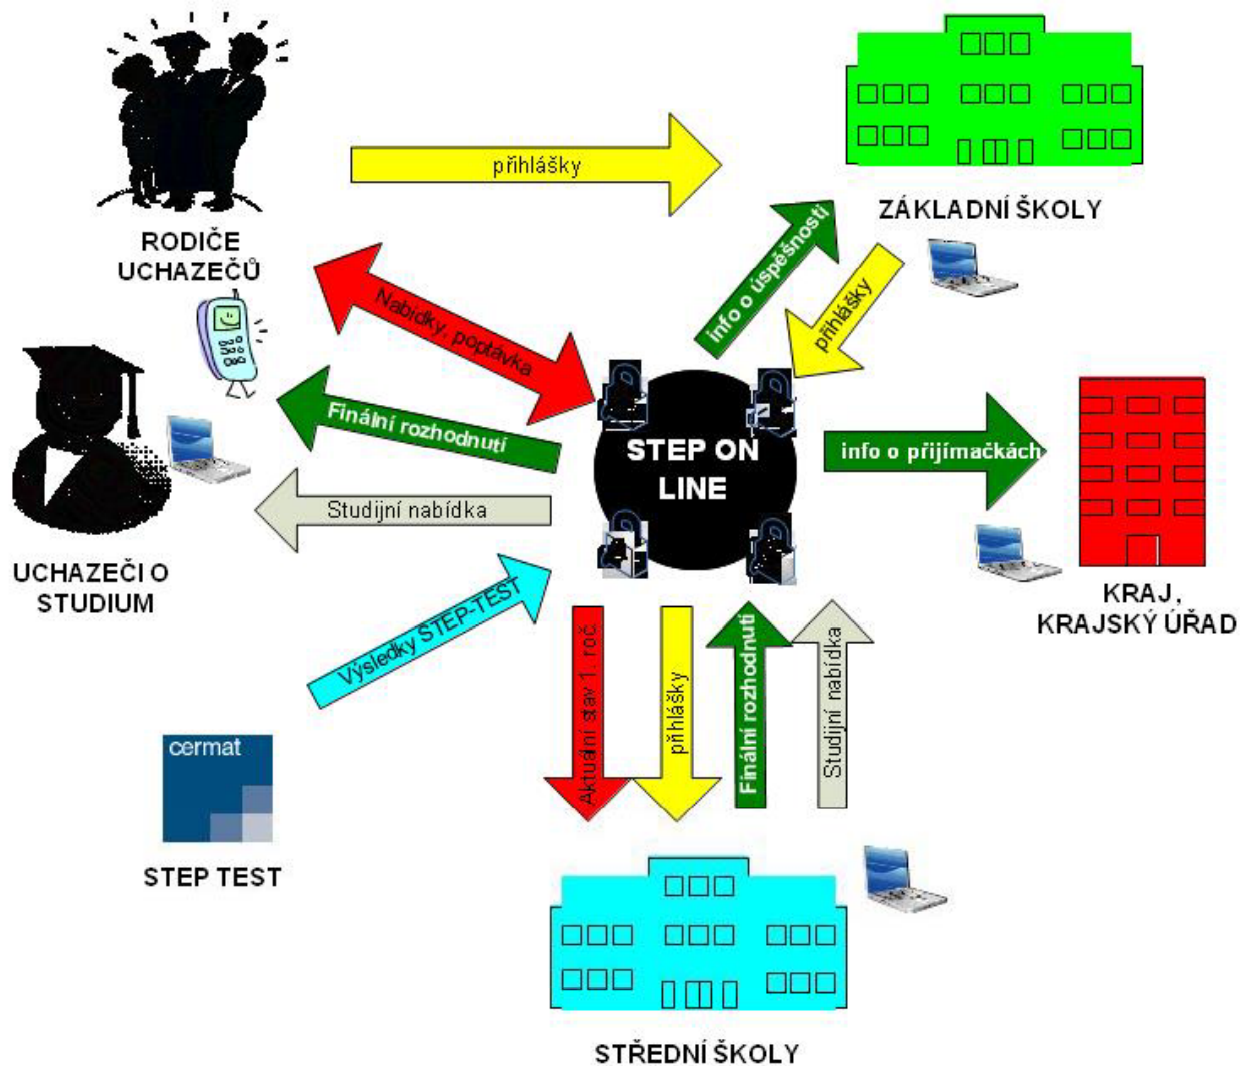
RODIČE
UCHAZEČŮ

přihlášky

ZÁKLADNÍ ŠKOLY

info o úspěšnosti

přihlášky

Nabídky, poptávka

UCHAZEČI O
STUDIUM

Finální rozhodnutí

STEP ON
LINE

info o přijímačkách

Studijní nabídka

KRAJ,
KRAJSKÝ ÚŘAD

Výsledky ŠTEP-TEST

Aktuální stav 1. roč

přihlášky

Finální rozhodnutí

Studijní nabídka

cermat

STEP TEST

STŘEDNÍ ŠKOLY